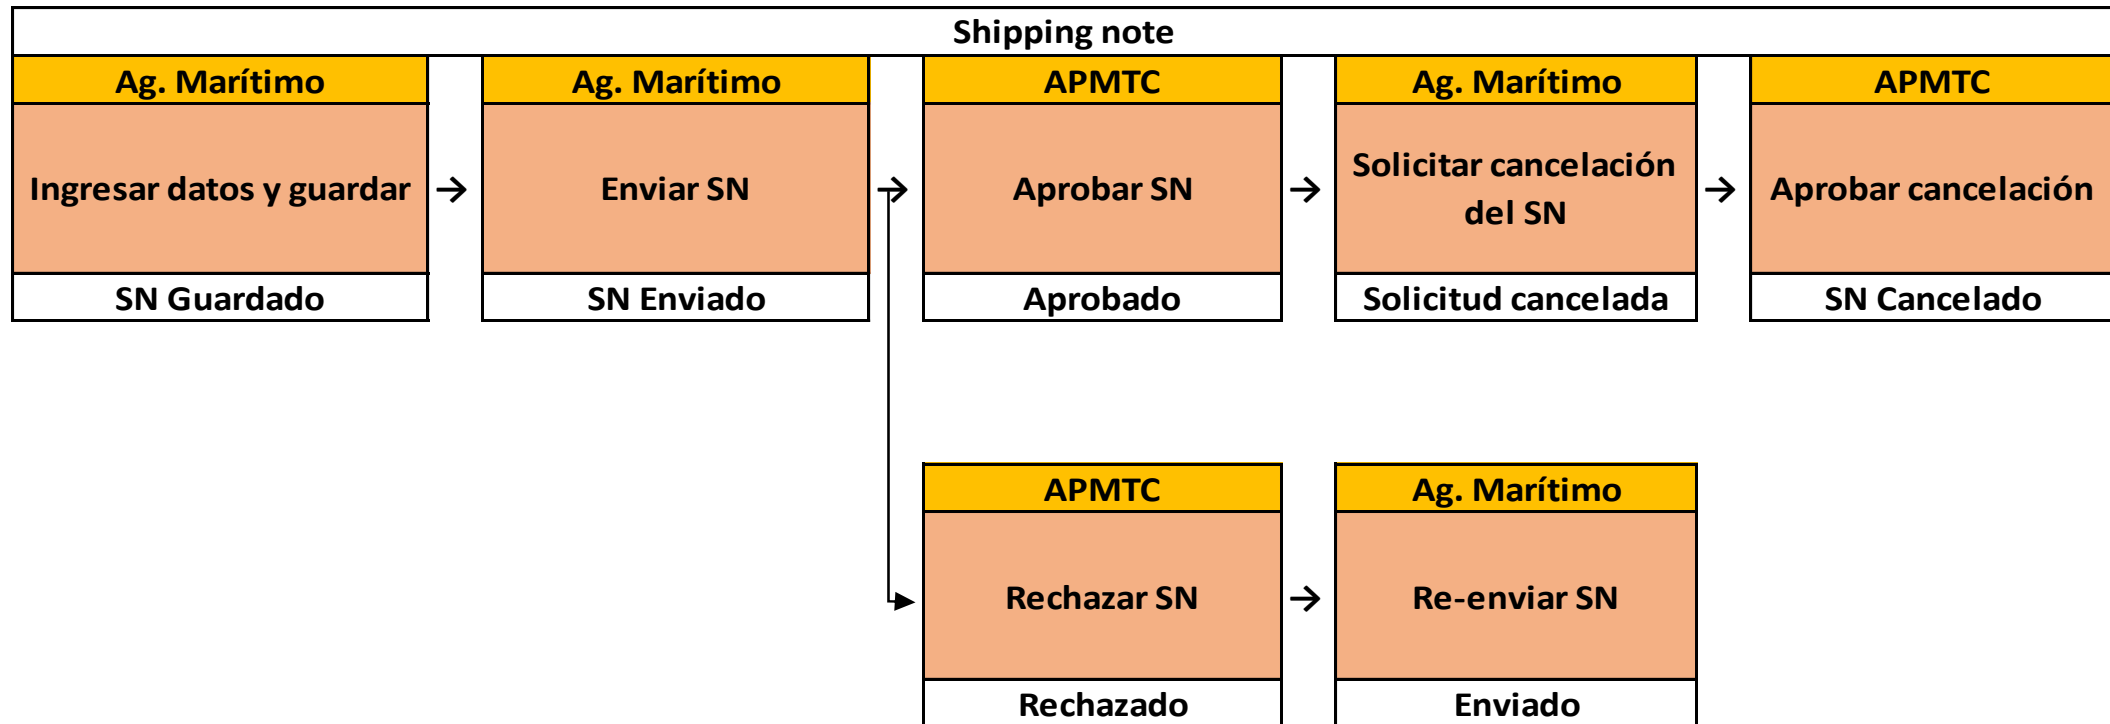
Shipping note

Ag. Marítimo
Ingresar datos y guardar
SN Guardado

→

Ag. Marítimo
Enviar SN
SN Enviado

→

APMTC
Aprobar SN
Aprobado

→

Ag. Marítimo
Solicitar cancelación del SN
Solicitud cancelada

→

APMTC
Aprobar cancelación
SN Cancelado

APMTC
Rechazar SN
Rechazado

→

Ag. Marítimo
Re-enviar SN
Enviado